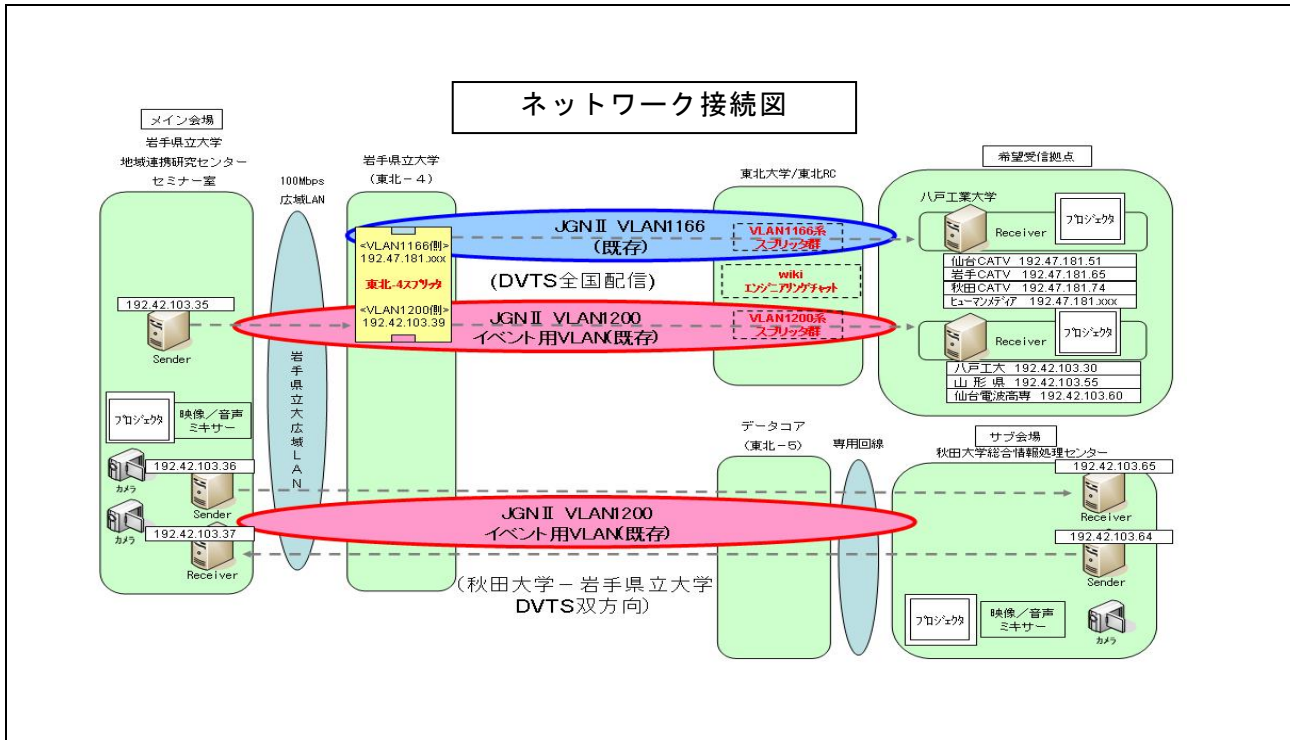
ネットワーク接続図

メイン会場
岩手県立大学
地域連携研究センター
セミナー室

100Mbps
広域LAN

岩手県立大学
(東北－4)

東北大学/東北RC

希望受信拠点

192.42.103.35
Sender

プロジェクタ
映像／音声
ミキサー

192.42.103.36
カメラ
Sender
カメラ
192.42.103.37
Receiver

岩
手
県
立
大
広
域
L
A
N

<VLAN1166側>
192.47.181.xxx
東北-4スプリッタ
<VLAN1200側>
192.42.103.39

JGNⅡ VLAN1166
(既存)

VLAN1166系
スプリッタ群

(DVTS全国配信)

wiki
エンジニアリングチャット

JGNⅡ VLAN1200
イベント用VLAN(既存)

VLAN1200系
スプリッタ群

八戸工業大学
Receiver
プロジェクタ

| 仙台CATV 192.47.181.51 |
|---|
| 岩手CATV 192.47.181.65 |
| 秋田CATV 192.47.181.74 |
| ヒューマンメディア 192.47.181.xxx |

Receiver
プロジェクタ

| 八戸工大 192.42.103.30 |
|---|
| 山形県 192.42.103.55 |
| 仙台電波高専 192.42.103.60 |

データコア
(東北－5)

専用回線

サブ会場
秋田大学総合情報処理センター

192.42.103.65
Receiver

JGNⅡ VLAN1200
イベント用VLAN(既存)

192.42.103.64
Sender

(秋田大学－岩手県立大学
DVTS双方向)

プロジェクタ
映像／音声
ミキサー
カメラ